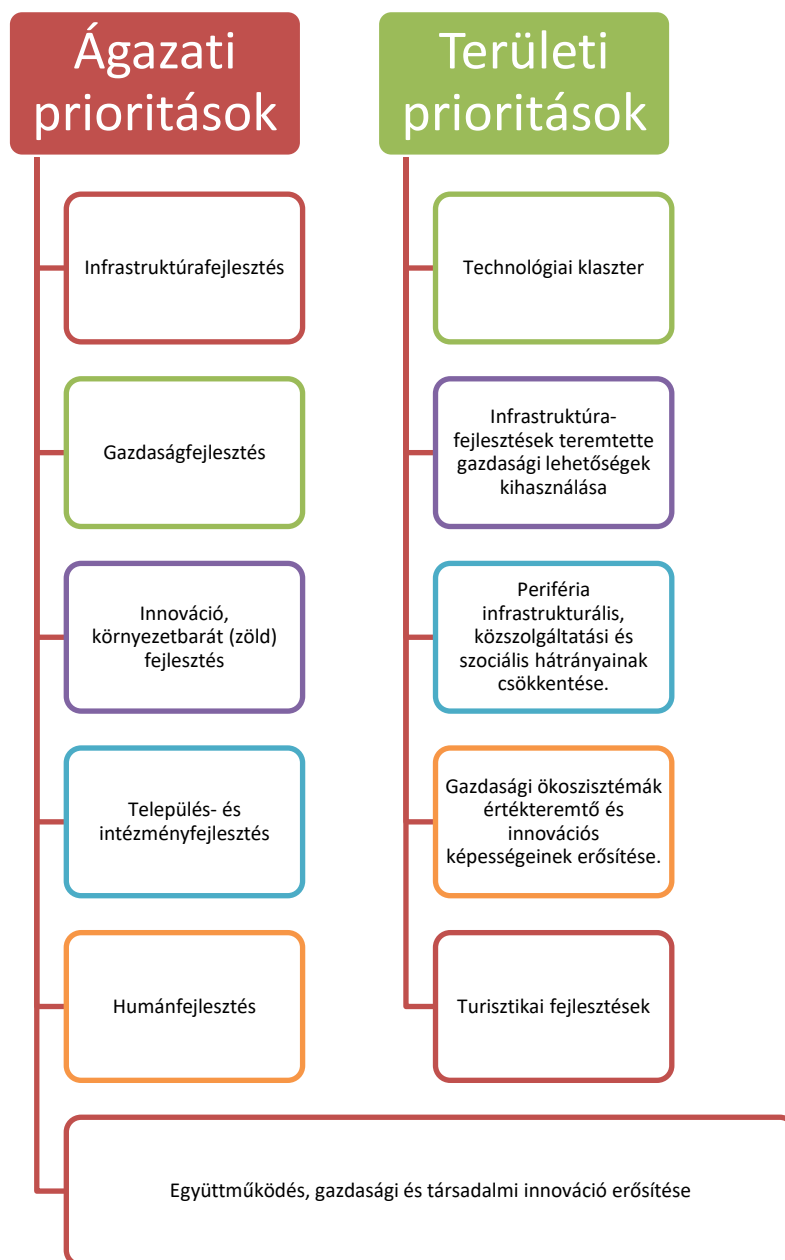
Ágazati prioritások

Infrastruktúrafejlesztés

Gazdaságfejlesztés

Innováció, környezetbarát (zöld) fejlesztés

Település- és intézményfejlesztés

Humánfejlesztés

Területi prioritások

Technológiai klaszter

Infrastruktúra-fejlesztések teremtette gazdasági lehetőségek kihasználása

Periféria infrastrukturális, közszolgáltatási és szociális hátrányainak csökkentése.

Gazdasági ökoszisztémák értékteremtő és innovációs képességeinek erősítése.

Turisztikai fejlesztések

Együttműködés, gazdasági és társadalmi innováció erősítése